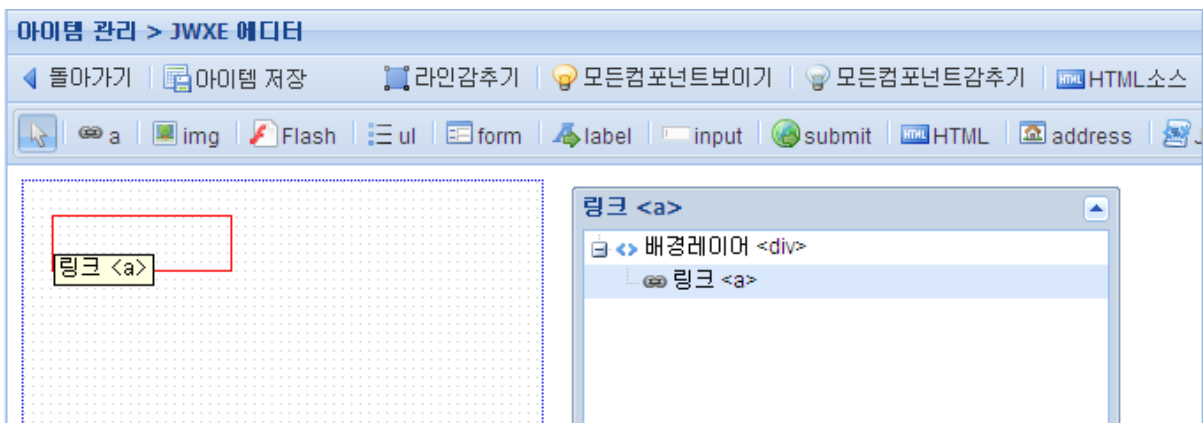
아이템 관리 > JWXE 에디터

돌아가기 | 아이템 저장 | 라인감추기 | 모든컴포넌트보이기 | 모든컴포넌트감추기 | HTML소스

a | img | Flash | ul | form | label | input | submit | HTML | address | J

링크 <a>

링크 <a>

배경레이어 <div>

링크 <a>